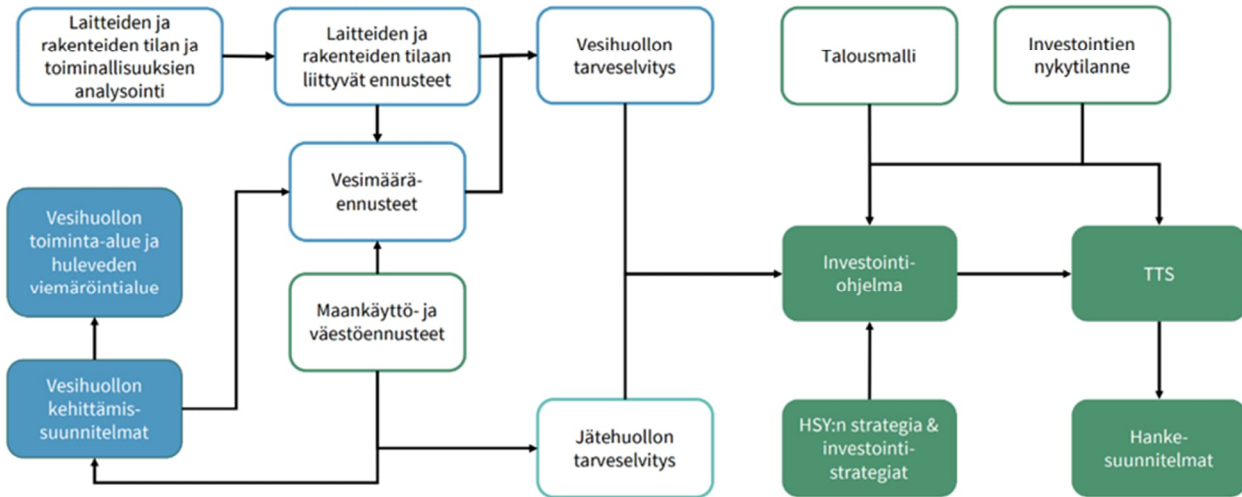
Laitteiden ja rakenteiden tilan ja toiminallisuuksien analysointi

Laitteiden ja rakenteiden tilaan liittyvät ennusteet

Vesihuollon tarveselvitys

Talousmalli

Investointien nykytilanne

Vesihuollon toiminta-alue ja huleveden viemäröintialue

Vesimäärä-ennusteet

Investointi-ohjelma

TTS

Maankäyttö- ja väestöennusteet

Vesihuollon kehittämis-suunnitelmat

Jätehuollon tarveselvitys

HSY:n strategia & investointi-strategiat

Hanke-suunnitelmat